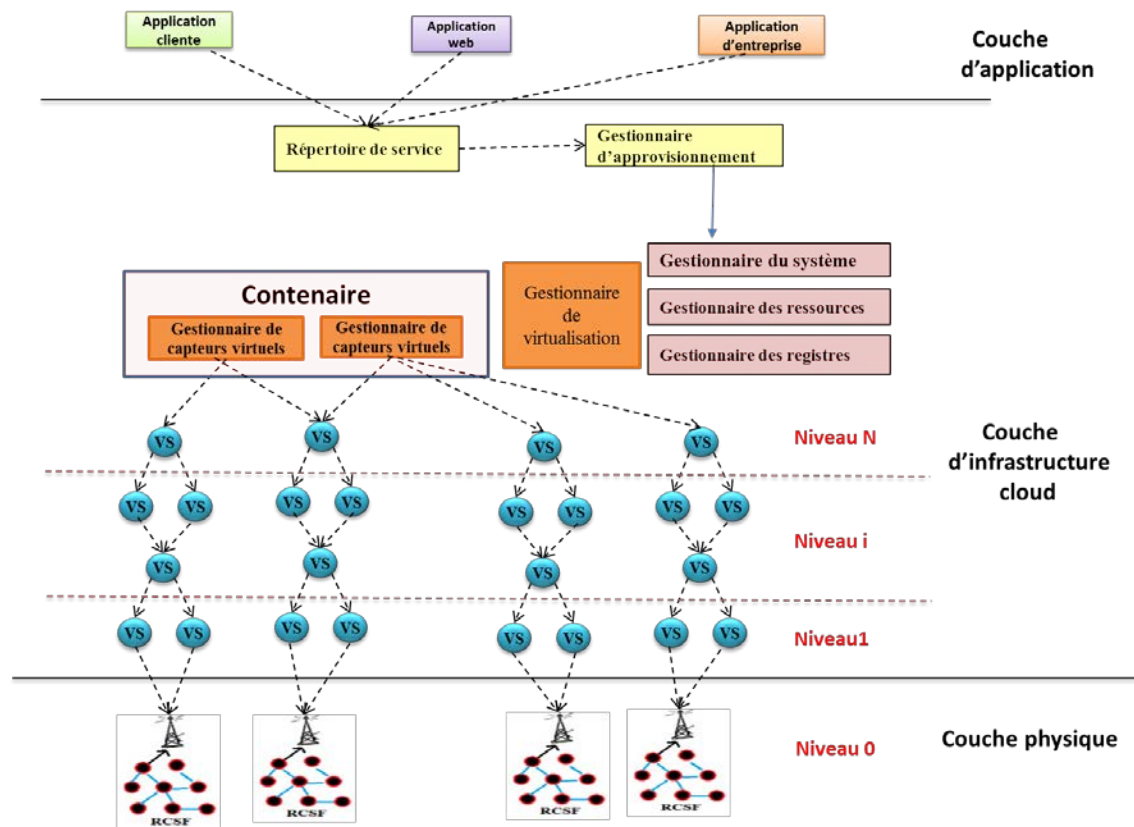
Application cliente

Application web

Application d'entreprise

Couche d'application

Répertoire de service

Gestionnaire d'approvisionnement

Contenaire

Gestionnaire de capteurs virtuels

Gestionnaire de capteurs virtuels

Gestionnaire de virtualisation

Gestionnaire du système

Gestionnaire des ressources

Gestionnaire des registres

VS VS VS VS

Niveau N

Couche d'infrastructure cloud

VS VS VS VS VS VS VS VS

VS VS VS VS

Niveau i

VS VS VS VS VS VS VS VS

Niveau1

RCSF RCSF RCSF RCSF

Niveau 0

Couche physique